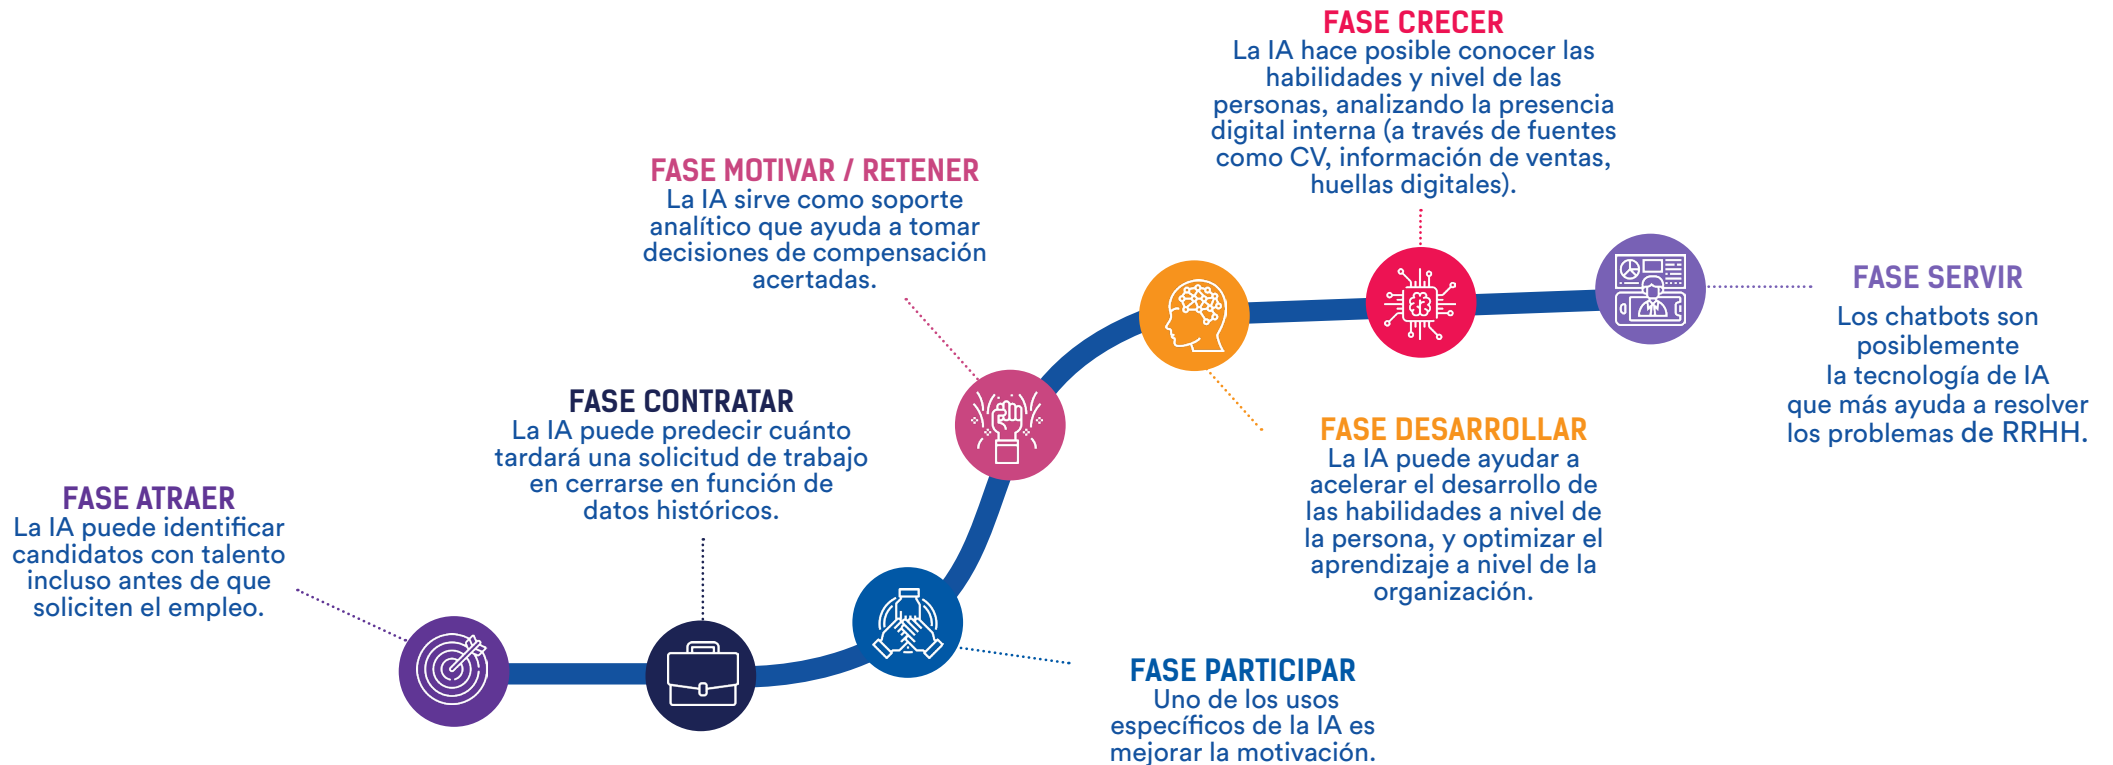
FASE ATRAER
La IA puede identificar candidatos con talento incluso antes de que soliciten el empleo.

FASE CONTRATAR
La IA puede predecir cuánto tardará una solicitud de trabajo en cerrarse en función de datos históricos.

FASE PARTICIPAR
Uno de los usos específicos de la IA es mejorar la motivación.

FASE MOTIVAR / RETENER
La IA sirve como soporte analítico que ayuda a tomar decisiones de compensación acertadas.

FASE DESARROLLAR
La IA puede ayudar a acelerar el desarrollo de las habilidades a nivel de la persona, y optimizar el aprendizaje a nivel de la organización.

FASE CRECER
La IA hace posible conocer las habilidades y nivel de las personas, analizando la presencia digital interna (a través de fuentes como CV, información de ventas, huellas digitales).

FASE SERVIR
Los chatbots son posiblemente la tecnología de IA que más ayuda a resolver los problemas de RRHH.